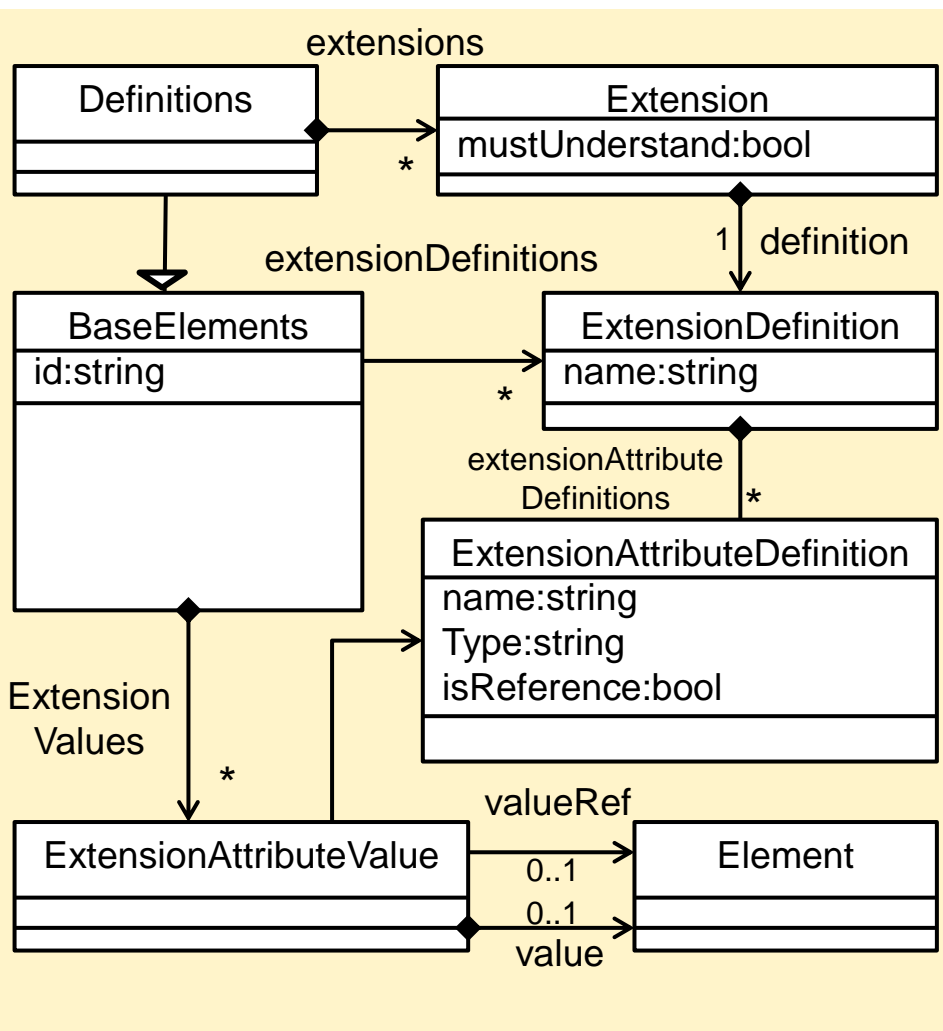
extensions

Definitions

Extension
mustUnderstand:bool

*

1 definition

extensionDefinitions

BaseElements
id:string

ExtensionDefinition
name:string

*

extensionAttribute Definitions

*

ExtensionAttributeDefinition
name:string
Type:string
isReference:bool

Extension Values

*

valueRef

ExtensionAttributeValue

0..1

Element

0..1

value